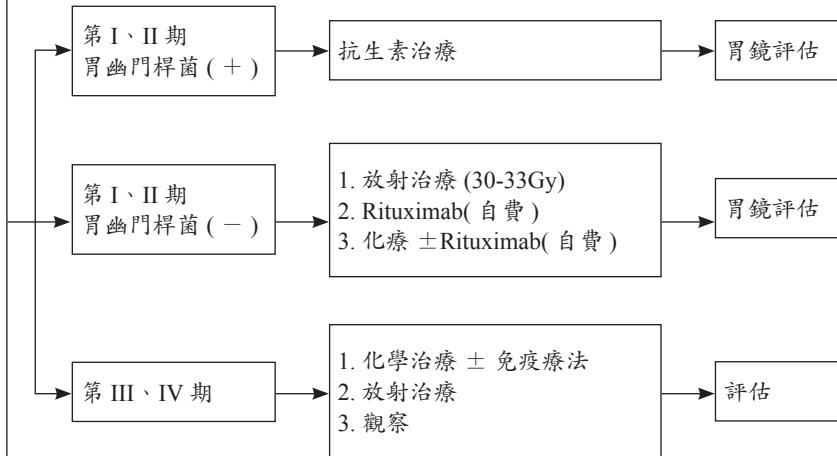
第 I、II 期
胃幽門桿菌 ( + )

抗生素治療

胃鏡評估

第 I、II 期
胃幽門桿菌 ( − )

1. 放射治療 (30-33Gy)
2. Rituximab( 自費 )
3. 化療 ±Rituximab( 自費 )

胃鏡評估

第 III、IV 期

1. 化學治療 ± 免疫療法
2. 放射治療
3. 觀察

評估